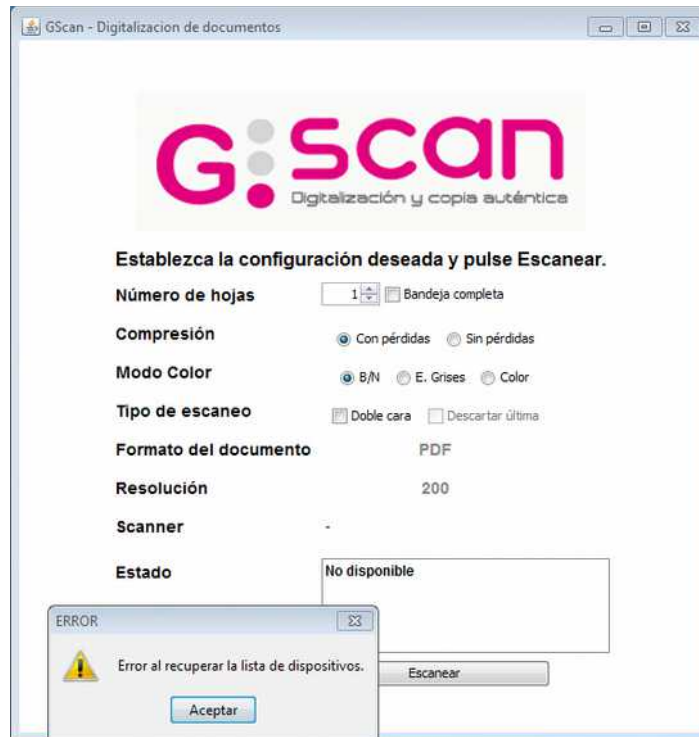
GScan - Digitalizacion de documentos

G:SCAN
Digitalización y copia auténtica

Establezca la configuración deseada y pulse Escanear.

Número de hojas 1 Bandeja completa

Compresión Con pérdidas Sin pérdidas

Modo Color B/N E. Grises Color

Tipo de escaneo Doble cara Descartar última

Formato del documento PDF

Resolución 200

Scanner -

Estado No disponible

ERROR

Error al recuperar la lista de dispositivos.

Aceptar

Escanear